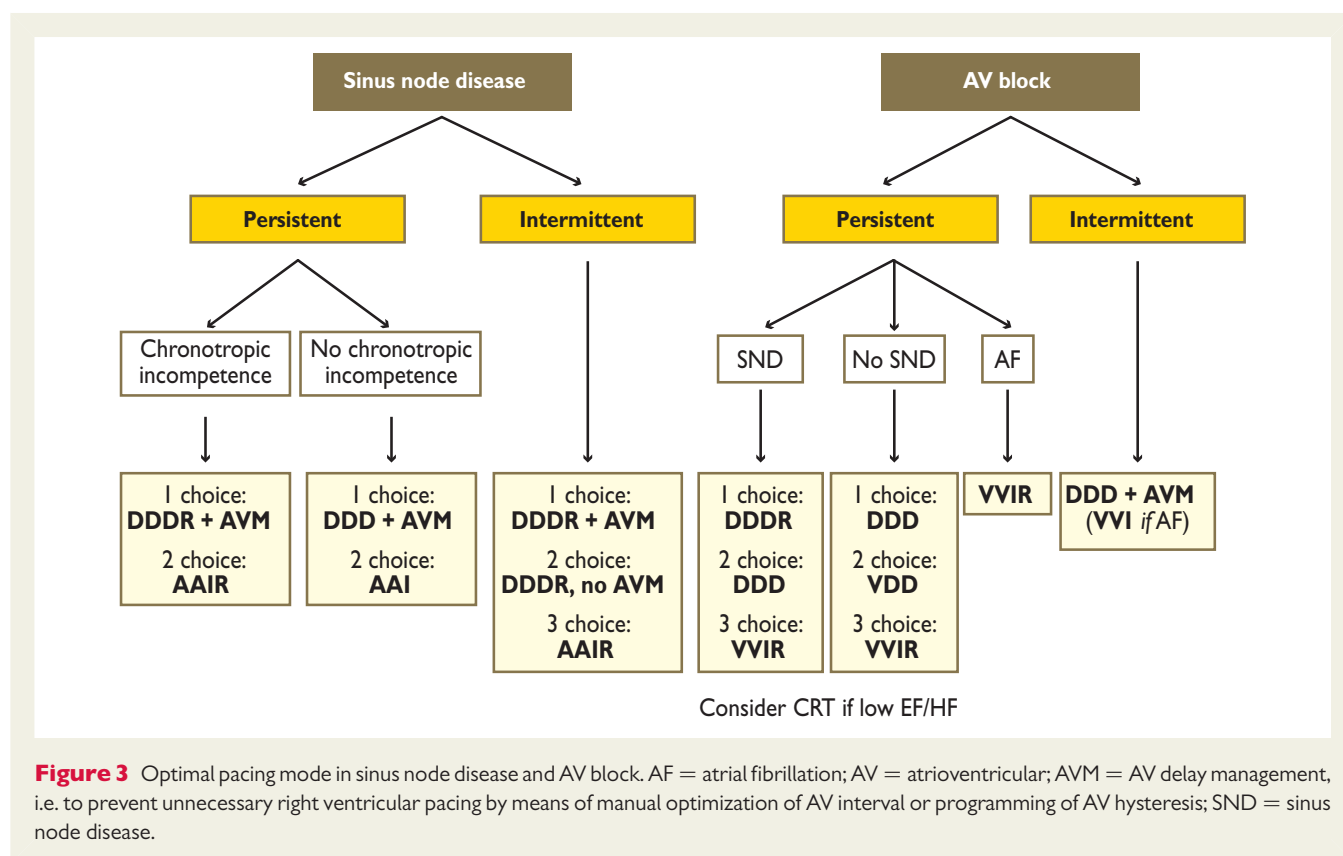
Sinus node disease

AV block

Persistent

Intermittent

Persistent

Intermittent

Chronotropic incompetence

No chronotropic incompetence

SND

No SND

AF

1 choice:
**DDDR + AVM**
2 choice:
**AAIR**

1 choice:
**DDD + AVM**
2 choice:
**AAI**

1 choice:
**DDDR + AVM**
2 choice:
**DDDR, no AVM**
3 choice:
**AAIR**

1 choice:
**DDDR**
2 choice:
**DDD**
3 choice:
**VVIR**

1 choice:
**DDD**
2 choice:
**VDD**
3 choice:
**VVIR**

**VVIR**

**DDD + AVM**
(**VVI** *if* AF)

Consider CRT if low EF/HF

**Figure 3** Optimal pacing mode in sinus node disease and AV block. AF = atrial fibrillation; AV = atrioventricular; AVM = AV delay management, i.e. to prevent unnecessary right ventricular pacing by means of manual optimization of AV interval or programming of AV hysteresis; SND = sinus node disease.